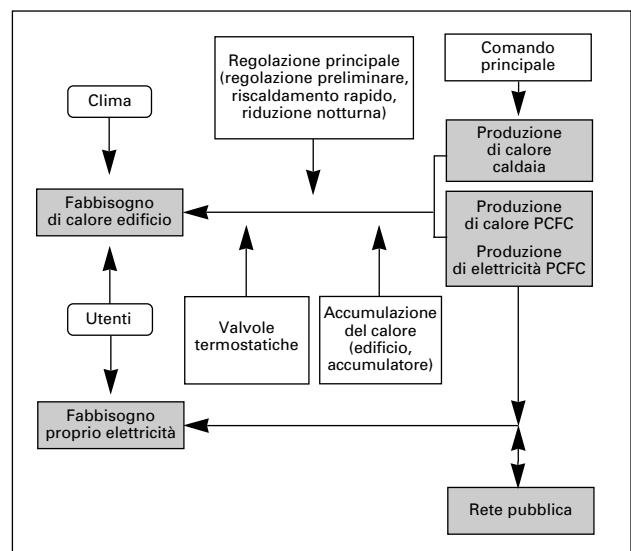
Regolazione principale (regolazione preliminare, riscaldamento rapido, riduzione notturna)

Comando principale

Clima

Produzione di calore caldaia

Fabbisogno di calore edificio

Produzione di calore PCFC

Produzione di elettricità PCFC

Utenti

Valvole termostatiche

Accumulazione del calore (edificio, accumulatore)

Fabbisogno proprio elettricità

Rete pubblica